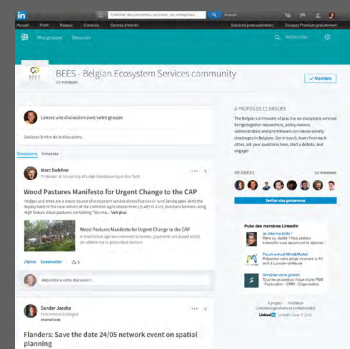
in Chercher des personnes, des postes, des entreprises...

Accueil Profil Réseau Emplois Centres d'intérêt

Solutions professionnelles Essayez Premium gratuitement

Vos groupes Découvrir Rechercher

BEES - Belgian Ecosystem Services community

✓ Membre

Lancez une discussion avec votre groupe

Donnez le titre de la discussion...

Discussions Annonces

Marc Dufrêne
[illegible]

Wood Pastures Manifesto for Urgent Change to the CAP

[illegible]

Wood Pastures Manifesto for Urgent Change to the CAP
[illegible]

J'aime Commenter 5

Répondez à cette discussion...

Sander Jacobs
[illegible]

Flanders: Save the date 24/05 network event on spatial planning

À PROPOS DE CE GROUPE

The BEES community of practice on ecosystem services brings together researchers, policy makers, administration and practitioners on nature activity challenges in Belgium. Get in touch, learn from each other, ask your questions here, start a debate, and engage!

MEMBRES

Inviter des personnes

Pubs des membres LinkedIn

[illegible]

À propos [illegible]
LinkedIn Corporation © 2016